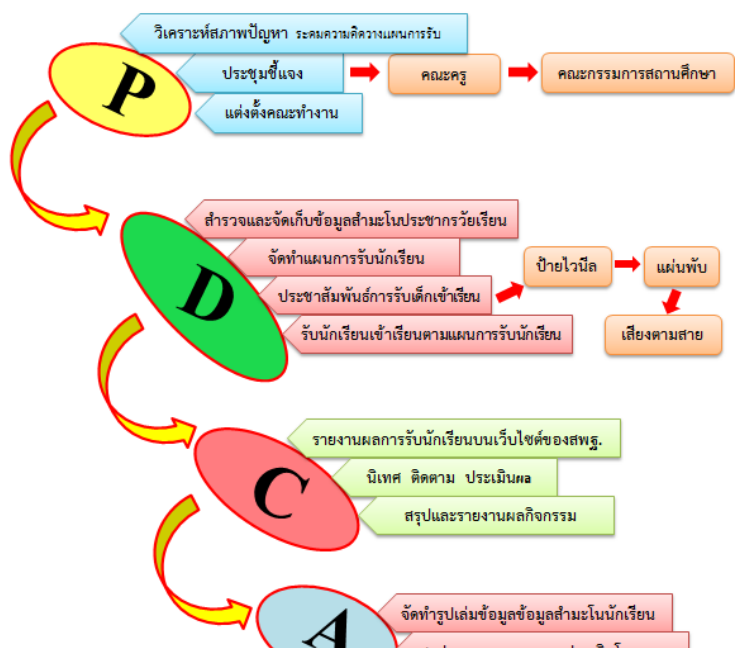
วิเคราะห์สภาพปัญหา ระดมความคิดวางแผนการรับ

P

ประชุมชี้แจง

คณะครู

คณะกรรมการสถานศึกษา

แต่งตั้งคณะทำงาน

สำรวจและจัดเก็บข้อมูลสำมะโนประชากรวัยเรียน

จัดทำแผนการรับนักเรียน

D

ประชาสัมพันธ์การรับเด็กเข้าเรียน

ป้ายไวนิล

แผ่นพับ

เสียงตามสาย

รับนักเรียนเข้าเรียนตามแผนการรับนักเรียน

รายงานผลการรับนักเรียนบนเว็บไซต์ของสพฐ.

C

นิเทศ ติดตาม ประเมินผล

สรุปและรายงานผลกิจกรรม

A

จัดทำรูปเล่มข้อมูลข้อมูลสำมะโนนักเรียน

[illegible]